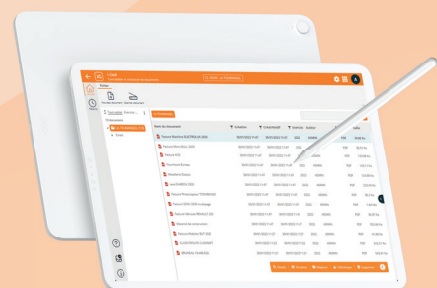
Fichier

Nom du document

Facture Fluidra ELECTROLUX 2022

Facture Sonicé 2022

Facture EDF

Facture Free

Facture Bureau

Facture Photocopieur TOSHIBA

Facture VEFA 2022

Facture Garage Renault

Facture Mobilier

Factures CLIENTS

FACTURE